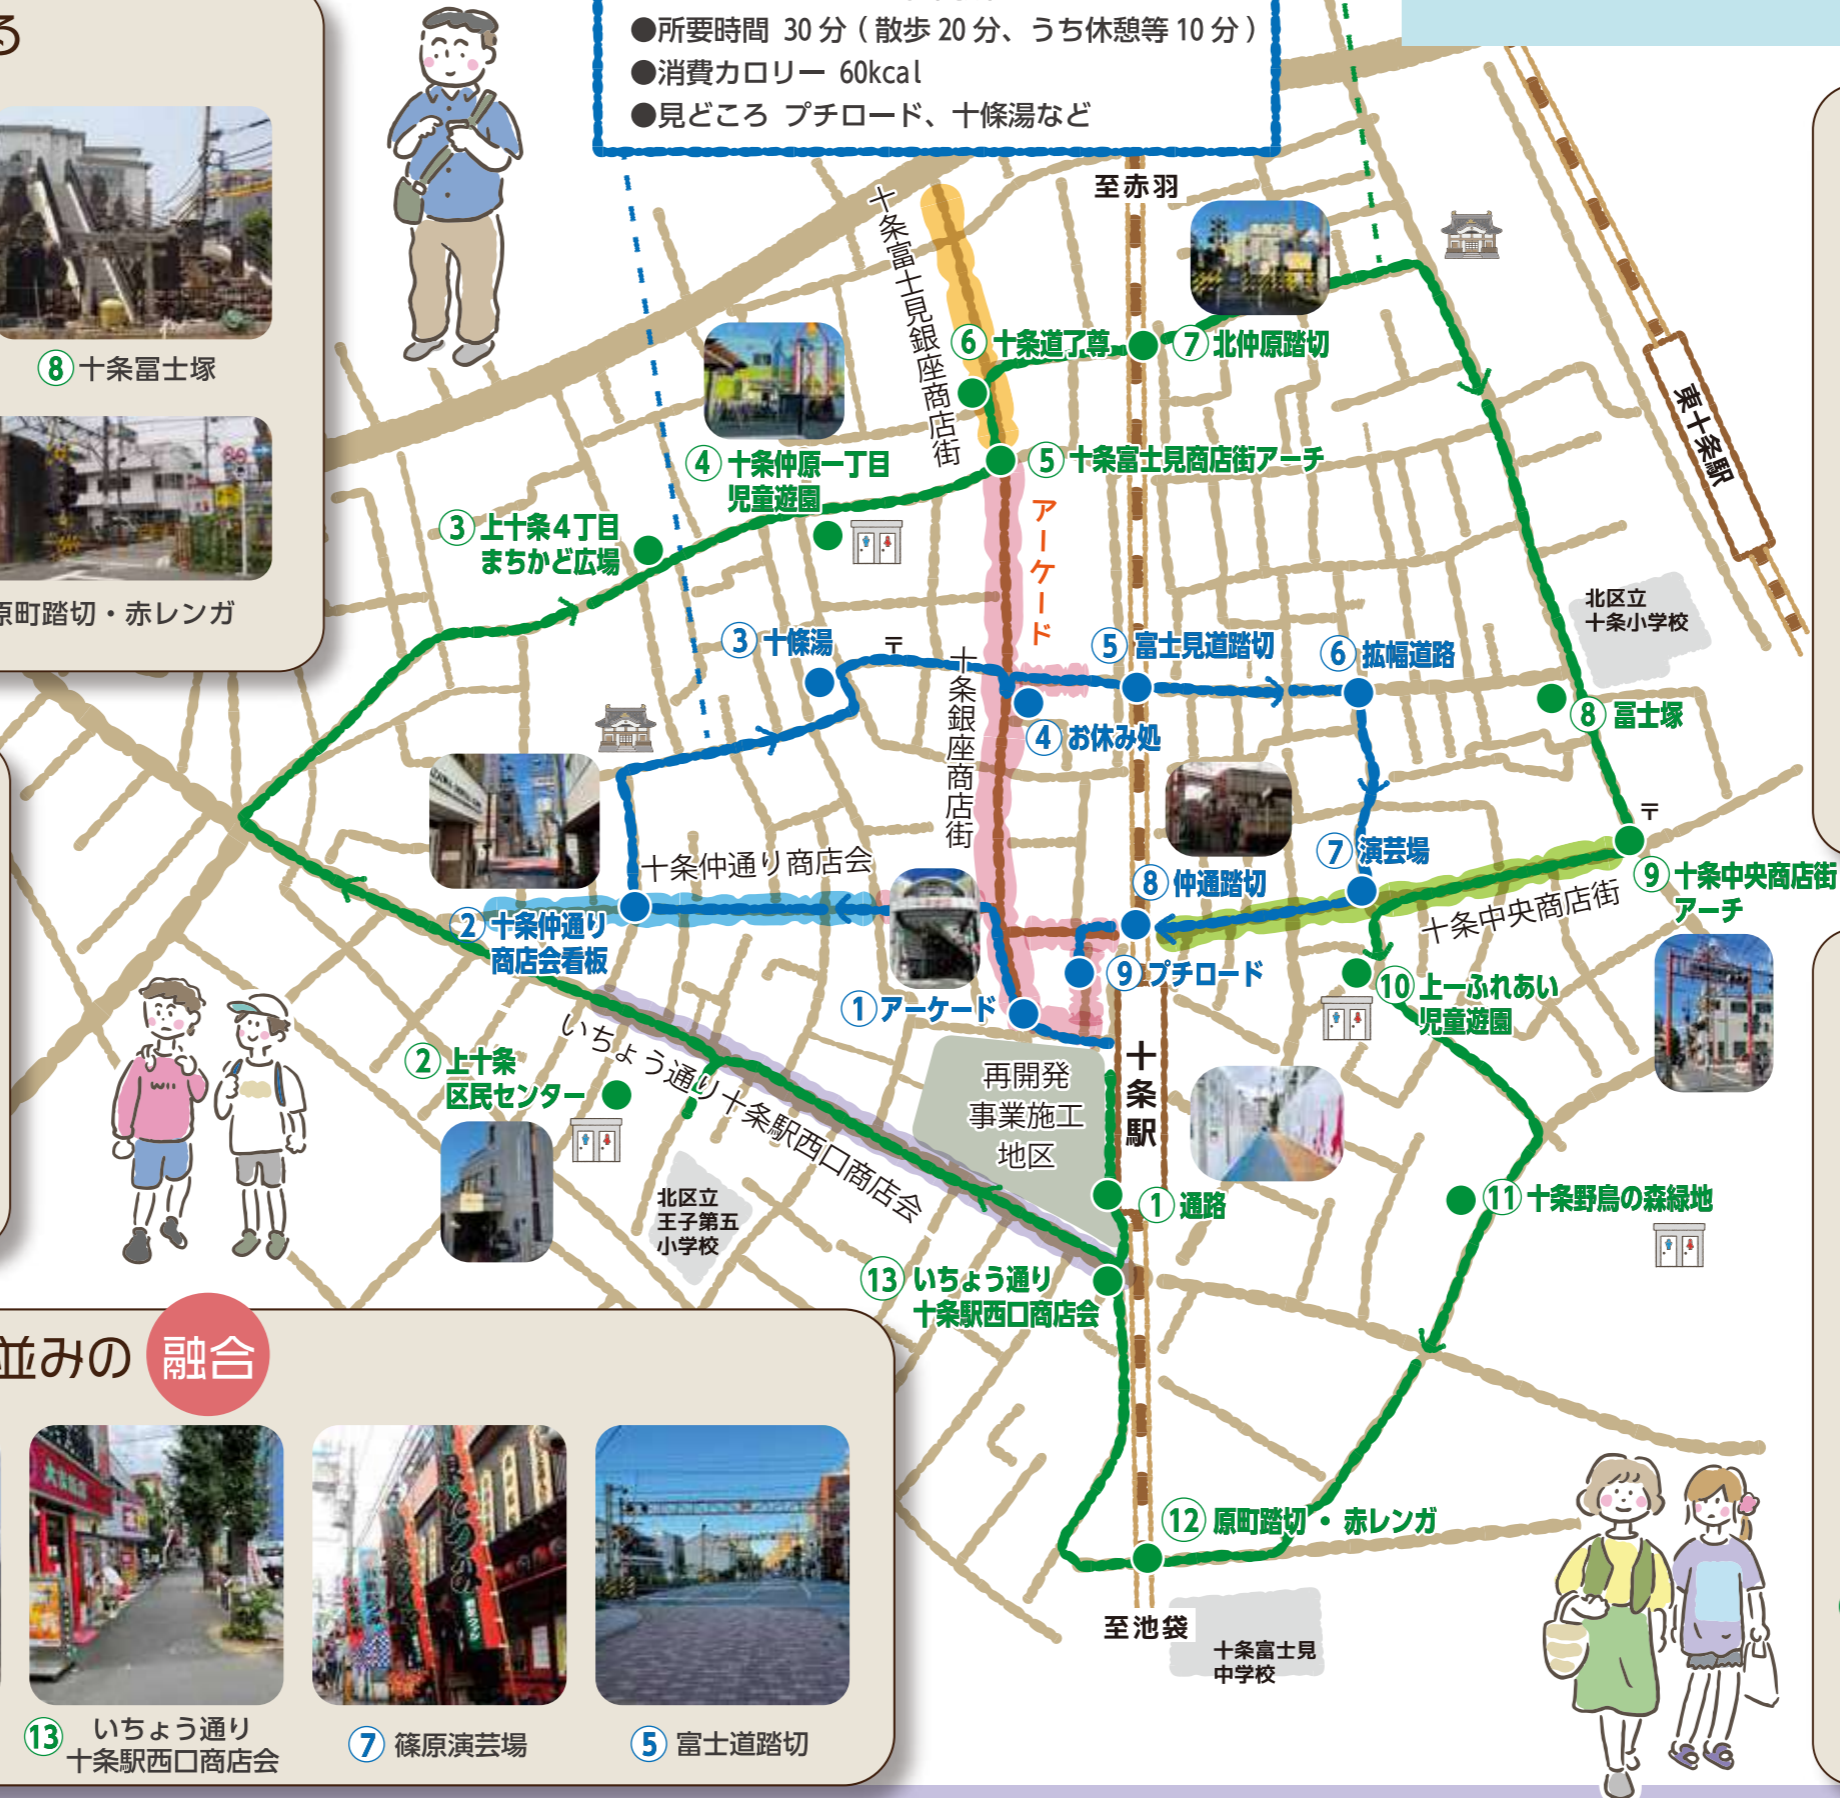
る

⑧十条冨士塚

原町踏切・赤レンガ

●所要時間 30分（散歩20分、うち休憩等10分）
●消費カロリー 60kcal
●見どころ プチロード、十條湯など

至赤羽

十条富士見銀座商店街

⑥十条道了尊
⑦北仲原踏切

東十条駅

④十条仲原一丁目児童遊園
⑤十条富士見商店街アーチ

③上十条4丁目まちかど広場

アーケード

北区立十条小学校

③十條湯
⑤富士見道踏切
⑥拡幅道路
⑧冨士塚

十条銀座商店街

④お休み処

⑦演芸場

十条仲通り商店会

⑧仲通踏切
⑨十条中央商店街アーチ

十条中央商店街

②十条仲通り商店会看板

⑨プチロード
⑩上一ふれあい児童遊園

①アーケード

②上十条区民センター

いちょう通り十条駅西口商店会

再開発事業施工地区

十条駅

①通路

⑪十条野鳥の森緑地

北区立王子第五小学校

⑬いちょう通り十条駅西口商店会

並みの 融合

⑫原町踏切・赤レンガ

至池袋

十条富士見中学校

⑬いちょう通り十条駅西口商店会
⑦篠原演芸場
⑤富士道踏切